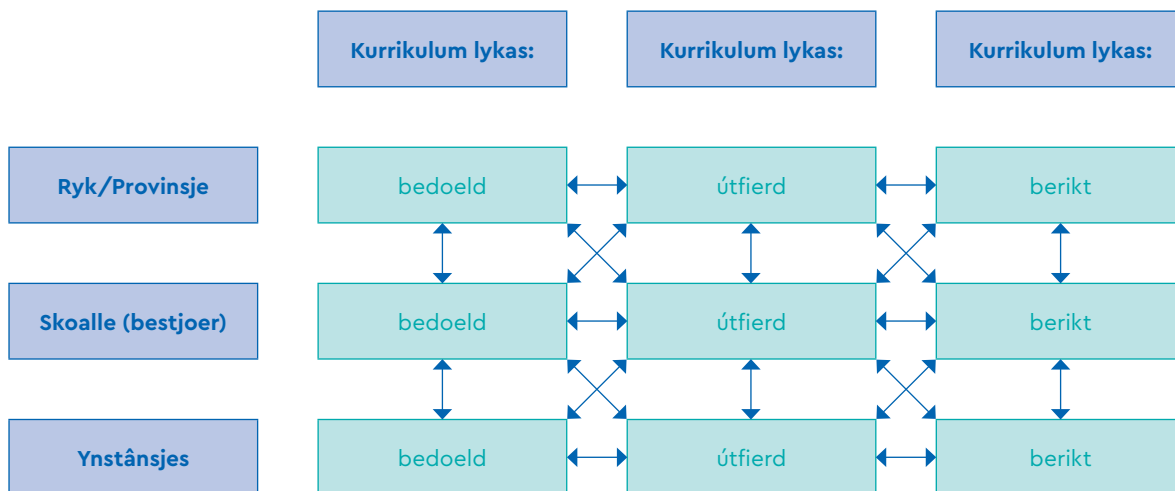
| | Kurrikulum lykas: | Kurrikulum lykas: | Kurrikulum lykas: |
|---|---|---|---|
| Ryk/Provinsje | bedoeld | útfierd | berikt |
| Skoalle (bestjoer) | bedoeld | útfierd | berikt |
| Ynstânsjes | bedoeld | útfierd | berikt |